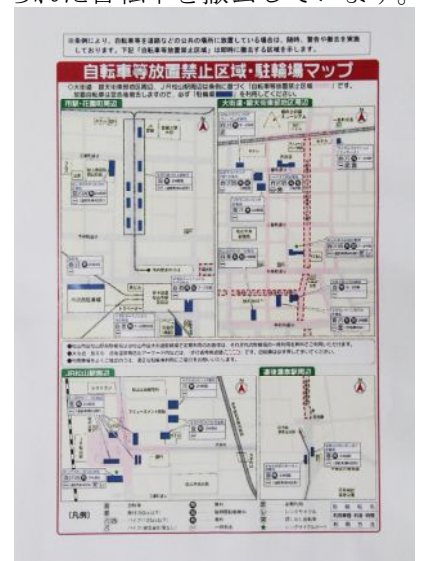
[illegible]た自転車を撤去しています。

※条例により、自転車等を道路などの公共の場所に放置している場合は、随時、警告や撤去を実施しております。下記「自転車等放置禁止区域」は即時に撤去する区域を示します。

自転車等放置禁止区域・駐輪場マップ

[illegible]

市駅・花園町周辺

大街道・銀天街商店街周辺

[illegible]

JR松山駅周辺

道後温泉駅周辺

(凡例)

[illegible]